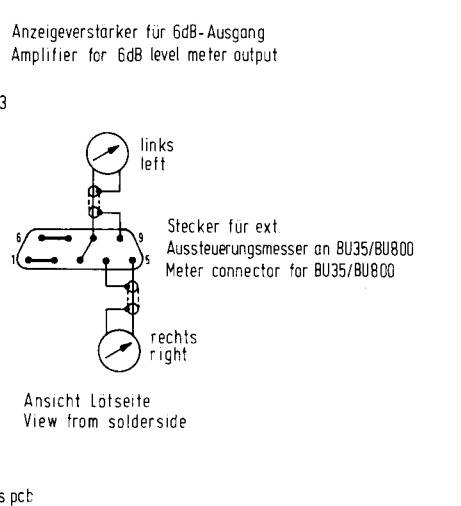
Anzeigeverstärker für 6dB-Ausgang
Amplifier for 6dB level meter output

3

links
left

6
1
9
5

Stecker für ext.
Aussteuerungsmesser an BU35/BU800
Meter connector for BU35/BU800

rechts
right

Ansicht Lötseite
View from solderside

s pcb